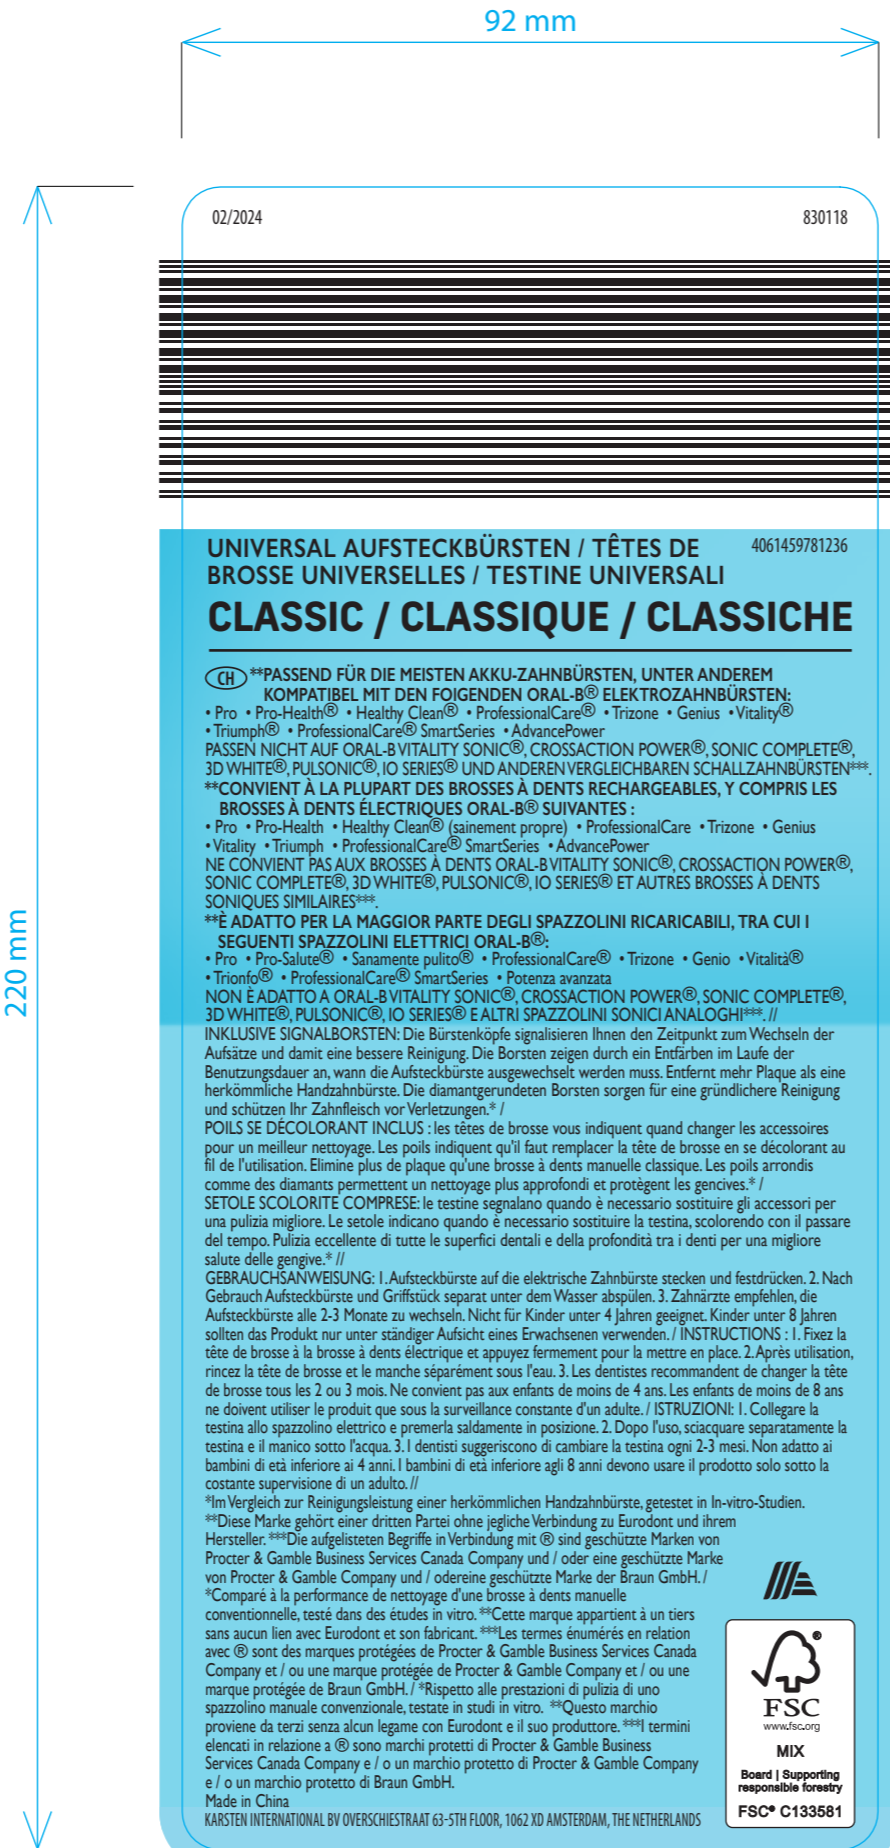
92 mm

220 mm

02/2024

830118

UNIVERSAL AUFSTECKBÜRSTEN / TÊTES DE BROSSE UNIVERSELLES / TESTINE UNIVERSALI

4061459781236

CLASSIC / CLASSIQUE / CLASSICHE

CH **PASSEND FÜR DIE MEISTEN AKKU-ZAHNBÜRSTEN, UNTER ANDEREM KOMPATIBEL MIT DEN FOLGENDEN ORAL-B® ELEKTROZAHNBÜRSTEN:
• Pro • Pro-Health® • Healthy Clean® • ProfessionalCare® • Trizone • Genius • Vitality® • Triumph® • ProfessionalCare® SmartSeries • AdvancePower
PASSEN NICHT AUF ORAL-B VITALITY SONIC®, CROSSACTION POWER®, SONIC COMPLETE®, 3D WHITE®, PULSONIC®, IO SERIES® UND ANDEREN VERGLEICHBAREN SCHALLZAHNBÜRSTEN***.
**CONVIENT À LA PLUPART DES BROSSES À DENTS RECHARGEABLES, Y COMPRIS LES BROSSES À DENTS ÉLECTRIQUES ORAL-B® SUIVANTES :
• Pro • Pro-Health • Healthy Clean® (sainement propre) • ProfessionalCare • Trizone • Genius • Vitality • Triumph • ProfessionalCare® SmartSeries • AdvancePower
NE CONVIENT PAS AUX BROSSES À DENTS ORAL-B VITALITY SONIC®, CROSSACTION POWER®, SONIC COMPLETE®, 3D WHITE®, PULSONIC®, IO SERIES® ET AUTRES BROSSES À DENTS SONIQUES SIMILAIRES***.
**È ADATTO PER LA MAGGIOR PARTE DEGLI SPAZZOLINI RICARICABILI, TRA CUI I SEGUENTI SPAZZOLINI ELETTRICI ORAL-B®:
• Pro • Pro-Salute® • Sanamente pulito® • ProfessionalCare® • Trizone • Genio • Vitalità® • Trionfo® • ProfessionalCare® SmartSeries • Potenza avanzata
NON È ADATTO A ORAL-B VITALITY SONIC®, CROSSACTION POWER®, SONIC COMPLETE®, 3D WHITE®, PULSONIC®, IO SERIES® E ALTRI SPAZZOLINI SONICI ANALOGHI***. //
INKLUSIVE SIGNALBORSTEN: Die Bürstenköpfe signalisieren Ihnen den Zeitpunkt zum Wechseln der Aufsätze und damit eine bessere Reinigung. Die Borsten zeigen durch ein Entfärben im Laufe der Benutzungsdauer an, wann die Aufsteckbürste ausgewechselt werden muss. Entfernt mehr Plaque als eine herkömmliche Handzahnbürste. Die diamantgerundeten Borsten sorgen für eine gründlichere Reinigung und schützen Ihr Zahnfleisch vor Verletzungen.* /
POILS SE DÉCOLORANT INCLUS : les têtes de brosse vous indiquent quand changer les accessoires pour un meilleur nettoyage. Les poils indiquent qu'il faut remplacer la tête de brosse en se décolorant au fil de l'utilisation. Elimine plus de plaque qu'une brosse à dents manuelle classique. Les poils arrondis comme des diamants permettent un nettoyage plus approfondi et protègent les gencives.* /
SETOLE SCOLORITE COMPRESE: le testine segnalano quando è necessario sostituire gli accessori per una pulizia migliore. Le setole indicano quando è necessario sostituire la testina, scolorendo con il passare del tempo. Pulizia eccellente di tutte le superfici dentali e della profondità tra i denti per una migliore salute delle gengive.* //
GEBRAUCHSANWEISUNG: 1. Aufsteckbürste auf die elektrische Zahnbürste stecken und festdrücken. 2. Nach Gebrauch Aufsteckbürste und Griffstück separat unter dem Wasser abspülen. 3. Zahnärzte empfehlen, die Aufsteckbürste alle 2-3 Monate zu wechseln. Nicht für Kinder unter 4 Jahren geeignet. Kinder unter 8 Jahren sollten das Produkt nur unter ständiger Aufsicht eines Erwachsenen verwenden. / INSTRUCTIONS : 1. Fixez la tête de brosse à la brosse à dents électrique et appuyez fermement pour la mettre en place. 2. Après utilisation, rincez la tête de brosse et le manche séparément sous l'eau. 3. Les dentistes recommandent de changer la tête de brosse tous les 2 ou 3 mois. Ne convient pas aux enfants de moins de 4 ans. Les enfants de moins de 8 ans ne doivent utiliser le produit que sous la surveillance constante d'un adulte. / ISTRUZIONI: 1. Collegare la testina allo spazzolino elettrico e premerla saldamente in posizione. 2. Dopo l'uso, sciacquare separatamente la testina e il manico sotto l'acqua. 3. I dentisti suggeriscono di cambiare la testina ogni 2-3 mesi. Non adatto ai bambini di età inferiore ai 4 anni. I bambini di età inferiore agli 8 anni devono usare il prodotto solo sotto la costante supervisione di un adulto. //
*Im Vergleich zur Reinigungsleistung einer herkömmlichen Handzahnbürste, getestet in In-vitro-Studien. **Diese Marke gehört einer dritten Partei ohne jegliche Verbindung zu Eurodont und ihrem Hersteller. ***Die aufgelisteten Begriffe in Verbindung mit ® sind geschützte Marken von Procter & Gamble Business Services Canada Company und / oder eine geschützte Marke von Procter & Gamble Company und / odereine geschützte Marke der Braun GmbH. / *Comparé à la performance de nettoyage d'une brosse à dents manuelle conventionnelle, testé dans des études in vitro. **Cette marque appartient à un tiers sans aucun lien avec Eurodont et son fabricant. ***Les termes énumérés en relation avec ® sont des marques protégées de Procter & Gamble Business Services Canada Company et / ou une marque protégée de Procter & Gamble Company et / ou une marque protégée de Braun GmbH. / *Rispetto alle prestazioni di pulizia di uno spazzolino manuale convenzionale, testate in studi in vitro. **Questo marchio proviene da terzi senza alcun legame con Eurodont e il suo produttore. ***I termini elencati in relazione a ® sono marchi protetti di Procter & Gamble Business Services Canada Company e / o un marchio protetto di Procter & Gamble Company e / o un marchio protetto di Braun GmbH.
Made in China
KARSTEN INTERNATIONAL BV OVERSCHIESTRAAT 63-5TH FLOOR, 1062 XD AMSTERDAM, THE NETHERLANDS

FSC
www.fsc.org
MIX
Board | Supporting responsible forestry
FSC® C133581